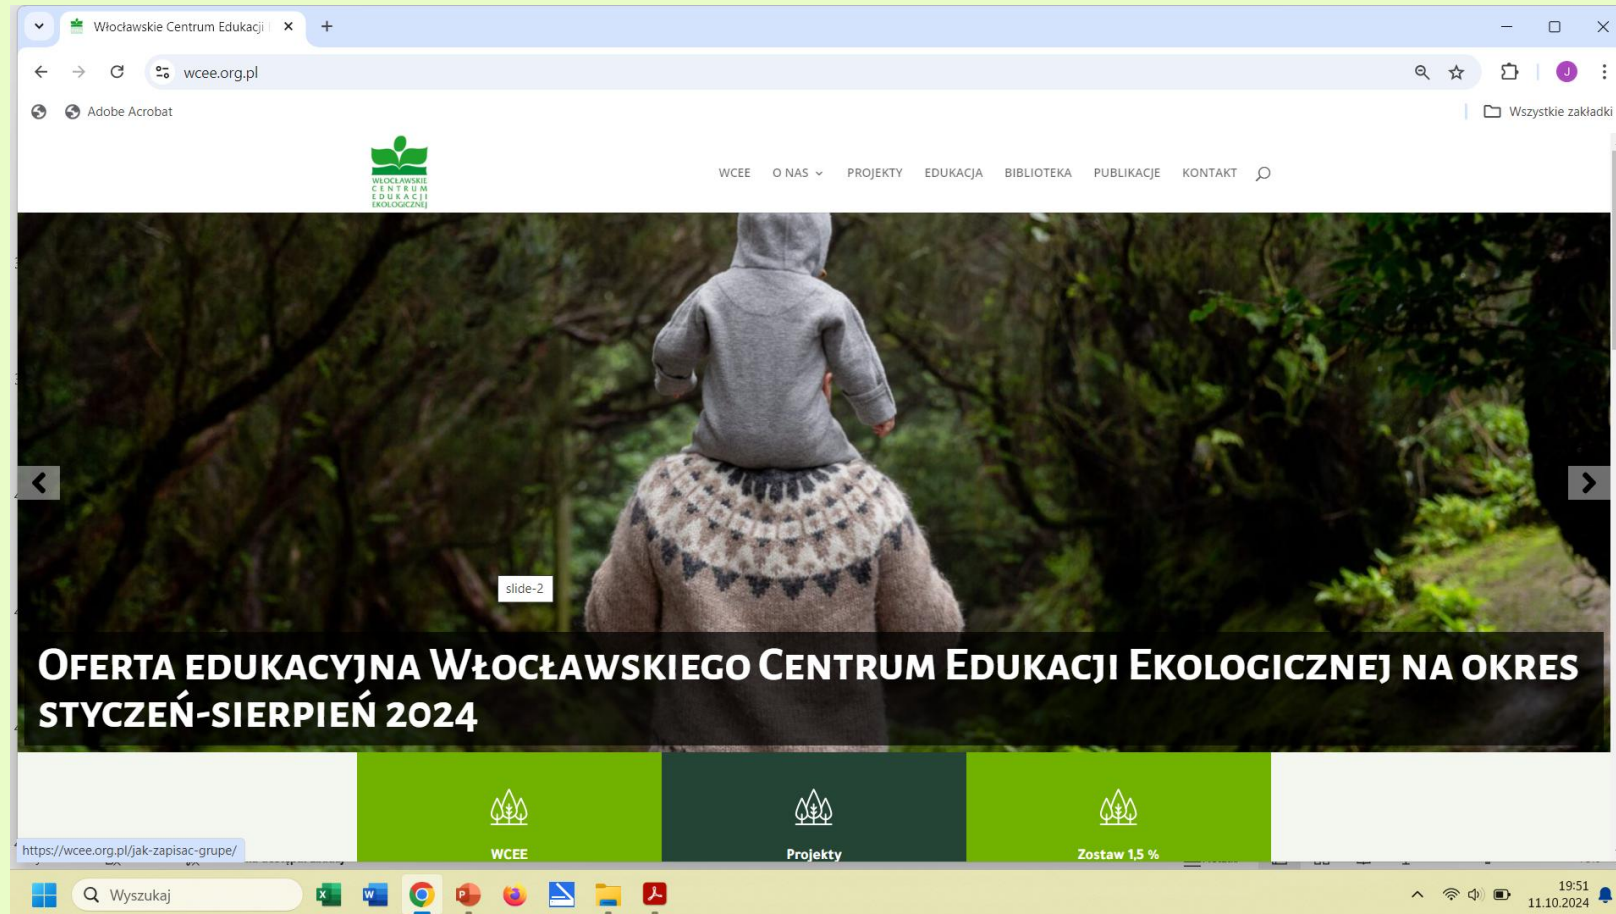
Włocławskie Centrum Edukacji

wcee.org.pl

Adobe Acrobat

Wszystkie zakładki

WŁOCŁAWSKIE CENTRUM EDUKACJI EKOLOGICZNEJ

WCEE O NAS PROJEKTY EDUKACJA BIBLIOTEKA PUBLIKACJE KONTAKT

slide-2

OFERTA EDUKACYJNA WŁOCŁAWSKIEGO CENTRUM EDUKACJI EKOLOGICZNEJ NA OKRES STYCZEŃ-SIERPIEŃ 2024

WCEE

Projekty

Zostaw 1,5 %

https://wcee.org.pl/jak-zapisac-grupe/

Wyszukaj

19:51
11.10.2024